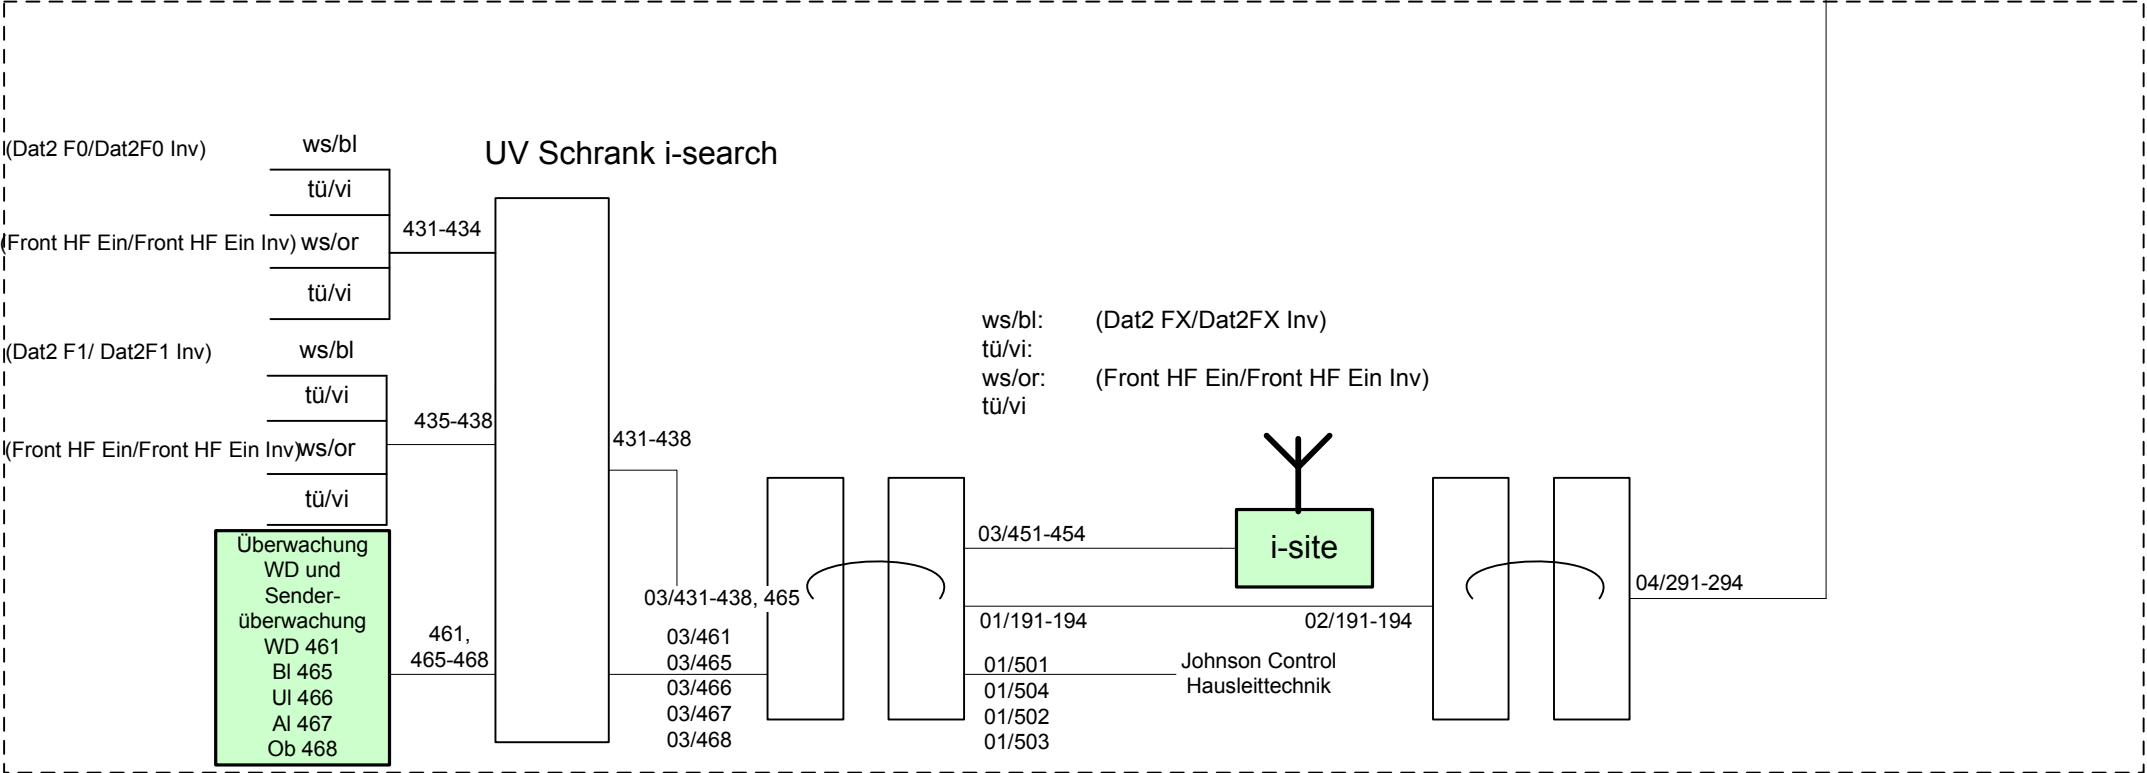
(Dat2 F0/Dat2F0 Inv) ws/bl
tü/vi
(Front HF Ein/Front HF Ein Inv) ws/or
tü/vi

UV Schrank i-search

431-434

(Dat2 F1/ Dat2F1 Inv) ws/bl
tü/vi
(Front HF Ein/Front HF Ein Inv) ws/or
tü/vi

435-438

431-438

ws/bl: (Dat2 FX/Dat2FX Inv)
tü/vi:
ws/or: (Front HF Ein/Front HF Ein Inv)
tü/vi

Überwachung WD und Sender-überwachung WD 461 Bl 465 Ul 466 Al 467 Ob 468

461, 465-468

03/431-438, 465

03/461
03/465
03/466
03/467
03/468

03/451-454

i-site

01/191-194

02/191-194

04/291-294

01/501
01/504
01/502
01/503

Johnson Control
Hausleittechnik